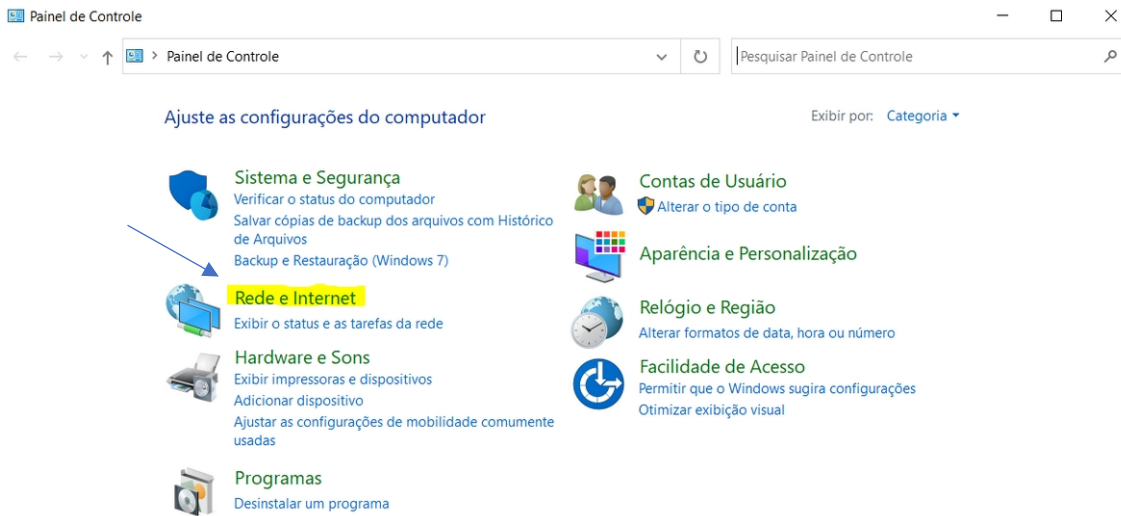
Painel de Controle

Painel de Controle

Pesquisar Painel de Controle

Ajuste as configurações do computador

Exibir por: Categoria

Sistema e Segurança
Verificar o status do computador
Salvar cópias de backup dos arquivos com Histórico de Arquivos
Backup e Restauração (Windows 7)

Rede e Internet
Exibir o status e as tarefas da rede

Hardware e Sons
Exibir impressoras e dispositivos
Adicionar dispositivo
Ajustar as configurações de mobilidade comumente usadas

Programas
Desinstalar um programa

Contas de Usuário
Alterar o tipo de conta

Aparência e Personalização

Relógio e Região
Alterar formatos de data, hora ou número

Facilidade de Acesso
Permitir que o Windows sugira configurações
Otimizar exibição visual